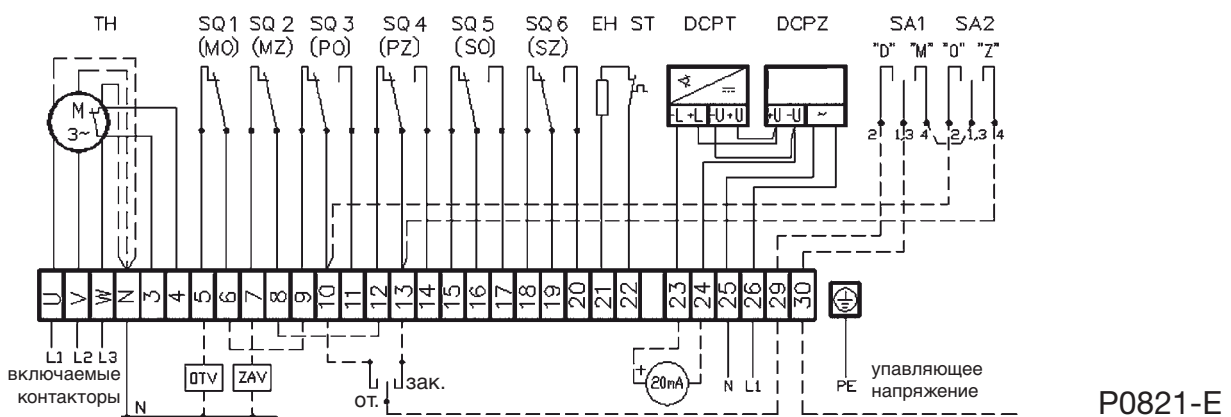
TH SQ 1 (MO) SQ 2 (MZ) SQ 3 (PO) SQ 4 (PZ) SQ 5 (SO) SQ 6 (SZ) EH ST DCPT DCPZ SA1 SA2

"D" "M" "O" "Z"

M 3~

-L +L -U +U +U -U ~

2 1,3 4 2 1,3 4

U V W N 3 4 5 6 7 8 9 10 11 12 13 14 15 16 17 18 19 20 21 22 23 24 25 26 29 30

L1 L2 L3
включаемые контакторы
N

OTV ZAV

от. зак.

20mA

N L1

PE

упавляющее напряжение

P0821-E